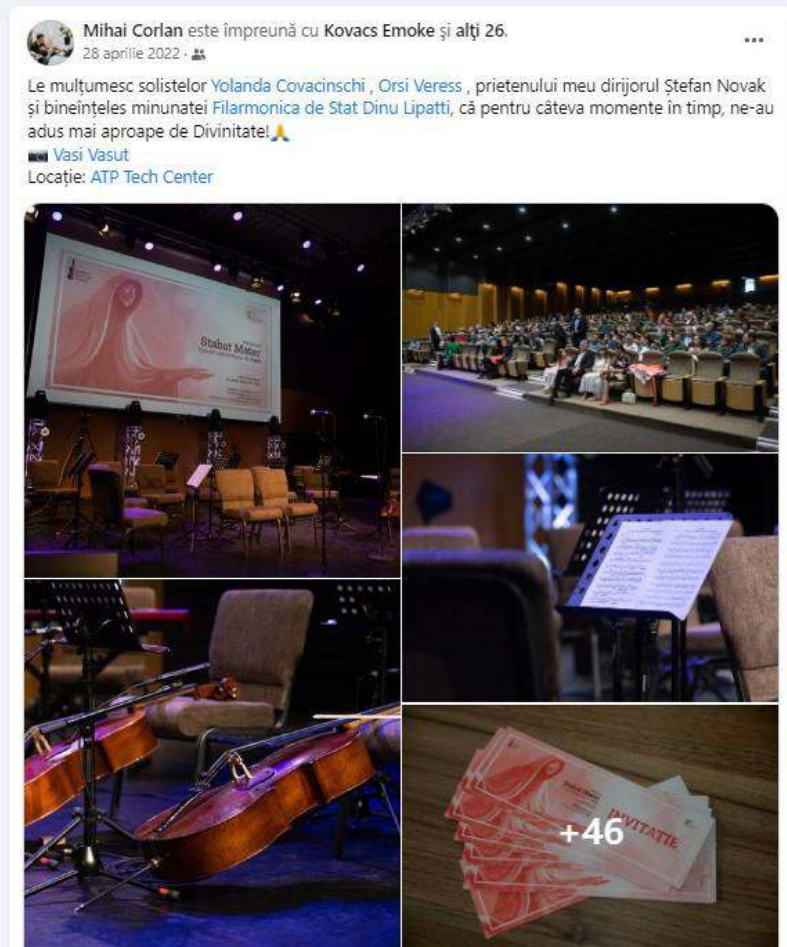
Mihai Corlan este împreună cu Kovacs Emoke și alți 26.
28 aprilie 2022 ·

...

Le mulțumesc solistelor Yolanda Covacinschi , Orsi Veress , prietenului meu dirijorul Ștefan Novak și bineînțeles minunatei Filarmonica de Stat Dinu Lipatti, că pentru câteva momente în timp, ne-au adus mai aproape de Divinitate!🙏
📷 Vasi Vasut
Locație: ATP Tech Center

Stabat Mater

INVITAȚIE

+46